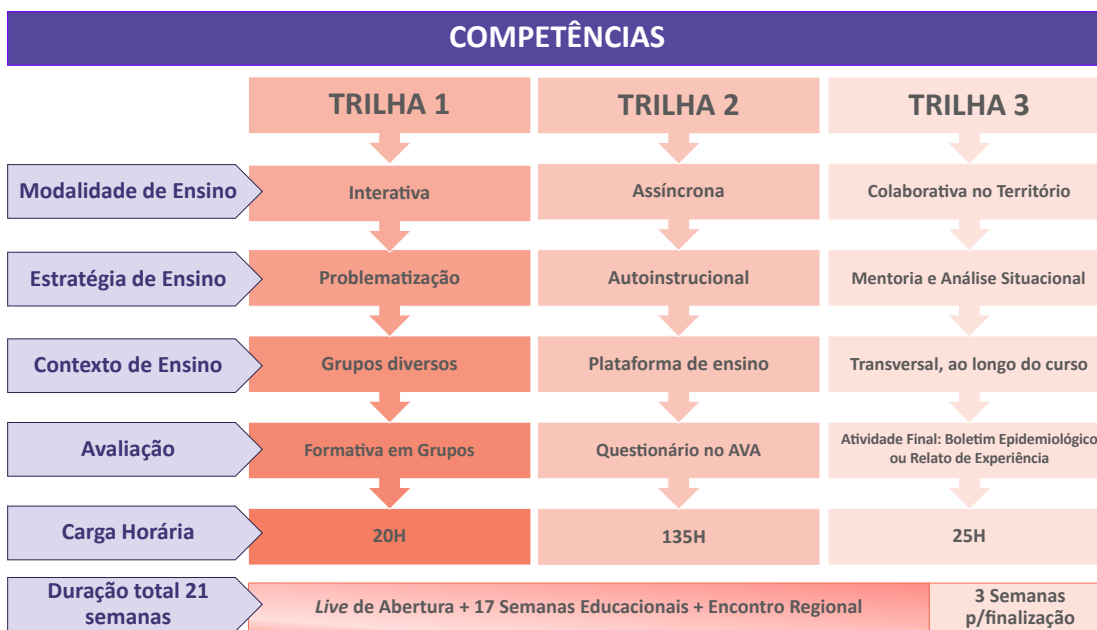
COMPETÊNCIAS

| | TRILHA 1 | TRILHA 2 | TRILHA 3 |
|---|---|---|---|
| Modalidade de Ensino | Interativa | Assíncrona | Colaborativa no Território |
| Estratégia de Ensino | Problematização | Autoinstrucional | Mentoria e Análise Situacional |
| Contexto de Ensino | Grupos diversos | Plataforma de ensino | Transversal, ao longo do curso |
| Avaliação | Formativa em Grupos | Questionário no AVA | Atividade Final: Boletim Epidemiológico ou Relato de Experiência |
| Carga Horária | 20H | 135H | 25H |
| Duração total 21 semanas | *Live* de Abertura + 17 Semanas Educacionais + Encontro Regional | | 3 Semanas p/finalização |